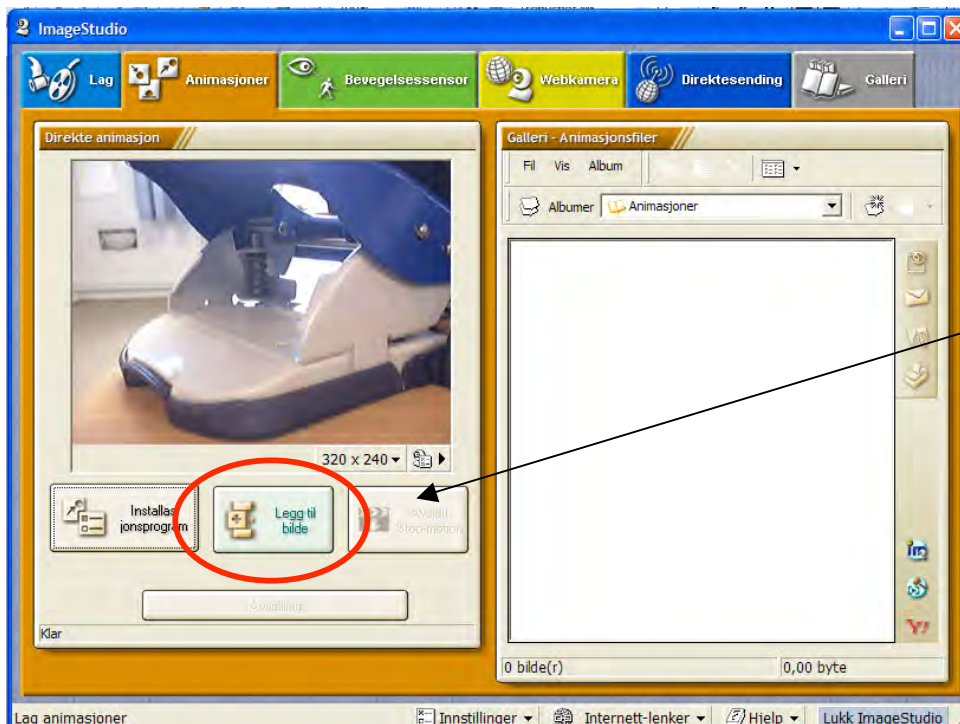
ImageStudio

Lag
Animasjoner
Bevegelsessensor
Webkamera
Direktesending
Galleri

Direkte animasjon

320 x 240

Installas jonsprogram
Legg til bilde
Avslutt Stop-motion

Avspilling

Klar

Galleri - Animasjonsfiler

Fil Vis Album

Albumer Animasjoner

0 bilde(r)
0,00 byte

Lag animasjoner
Innstillinger
Internett-lenker
Hjelp
Lukk ImageStudio